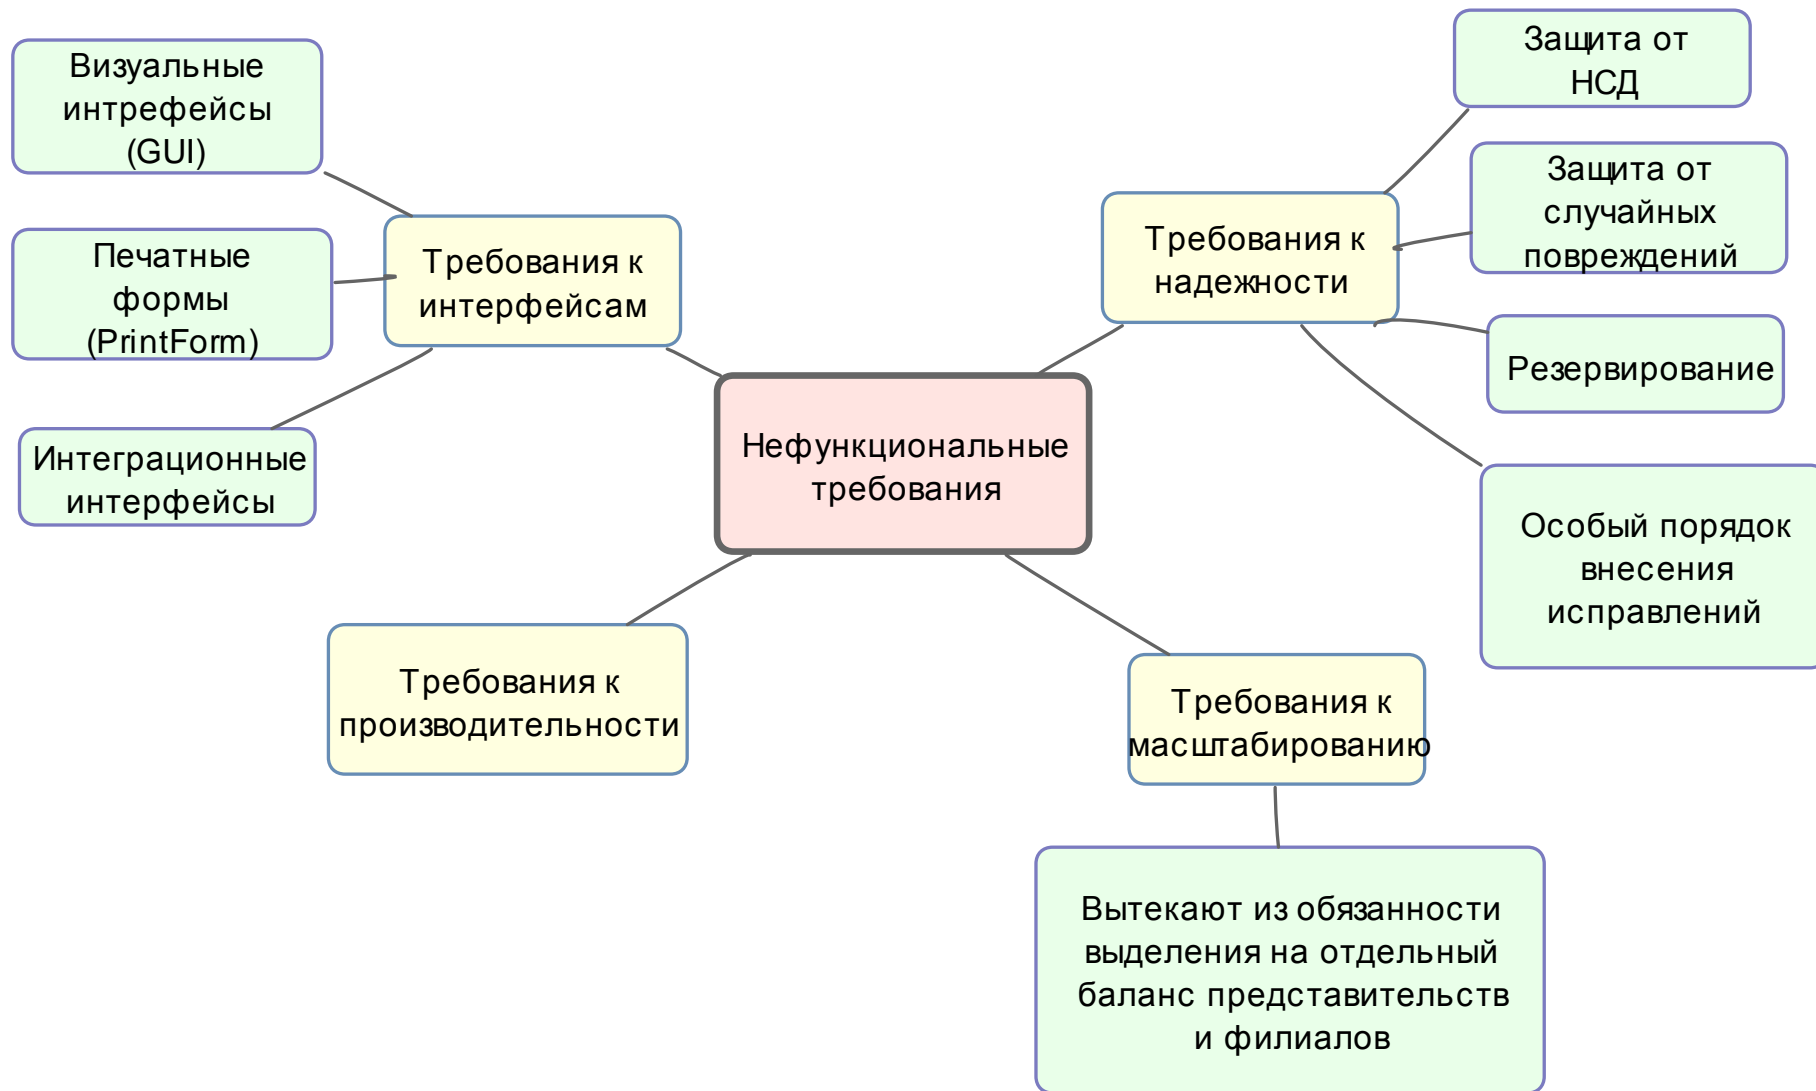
Нефункциональные требования

Требования к интерфейсам

Визуальные интрефейсы (GUI)

Печатные формы (PrintForm)

Интеграционные интерфейсы

Требования к надежности

Защита от НСД

Защита от случайных повреждений

Резервирование

Особый порядок внесения исправлений

Требования к производительности

Требования к масштабированию

Вытекают из обязанности выделения на отдельный баланс представительств и филиалов